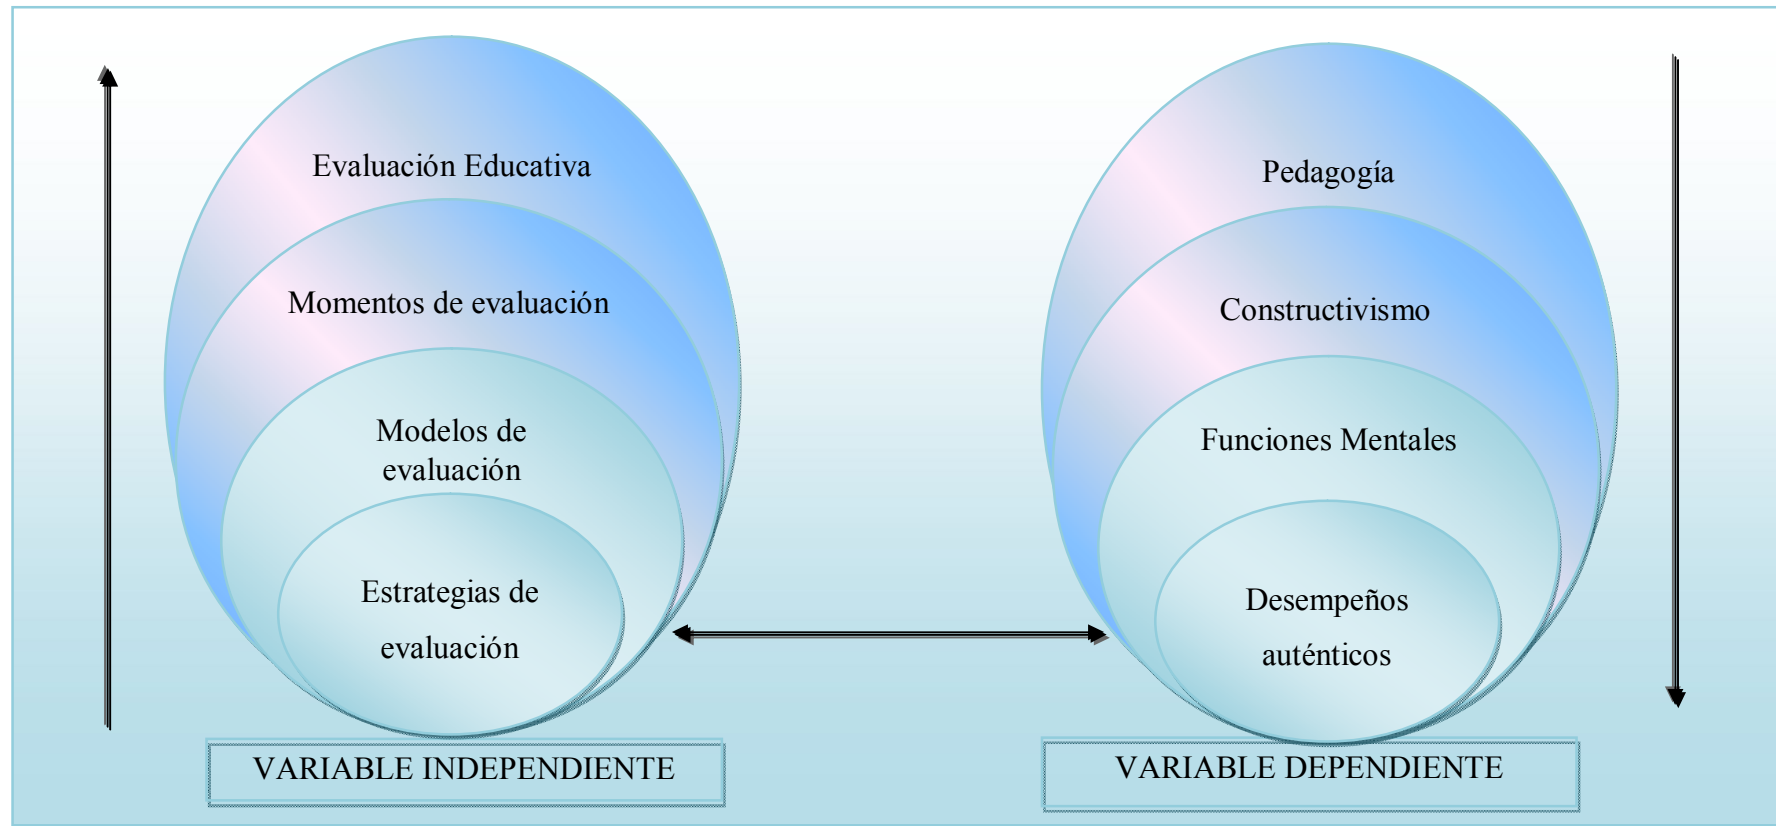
Evaluación Educativa

Momentos de evaluación

Modelos de evaluación

Estrategias de evaluación

VARIABLE INDEPENDIENTE

Pedagogía

Constructivismo

Funciones Mentales

Desempeños auténticos

VARIABLE DEPENDIENTE